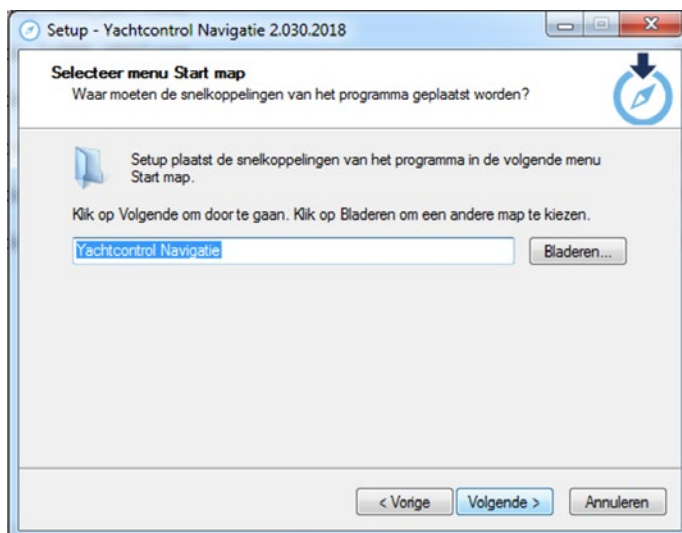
Setup - Yachtcontrol Navigatie 2.030.2018

Selecteer menu Start map
Waar moeten de snelkoppelingen van het programma geplaatst worden?

Setup plaatst de snelkoppelingen van het programma in de volgende menu Start map.

Klik op Volgende om door te gaan. Klik op Bladeren om een andere map te kiezen.

Yachtcontrol Navigatie

Bladeren...

< Vorige
Volgende >
Annuleren